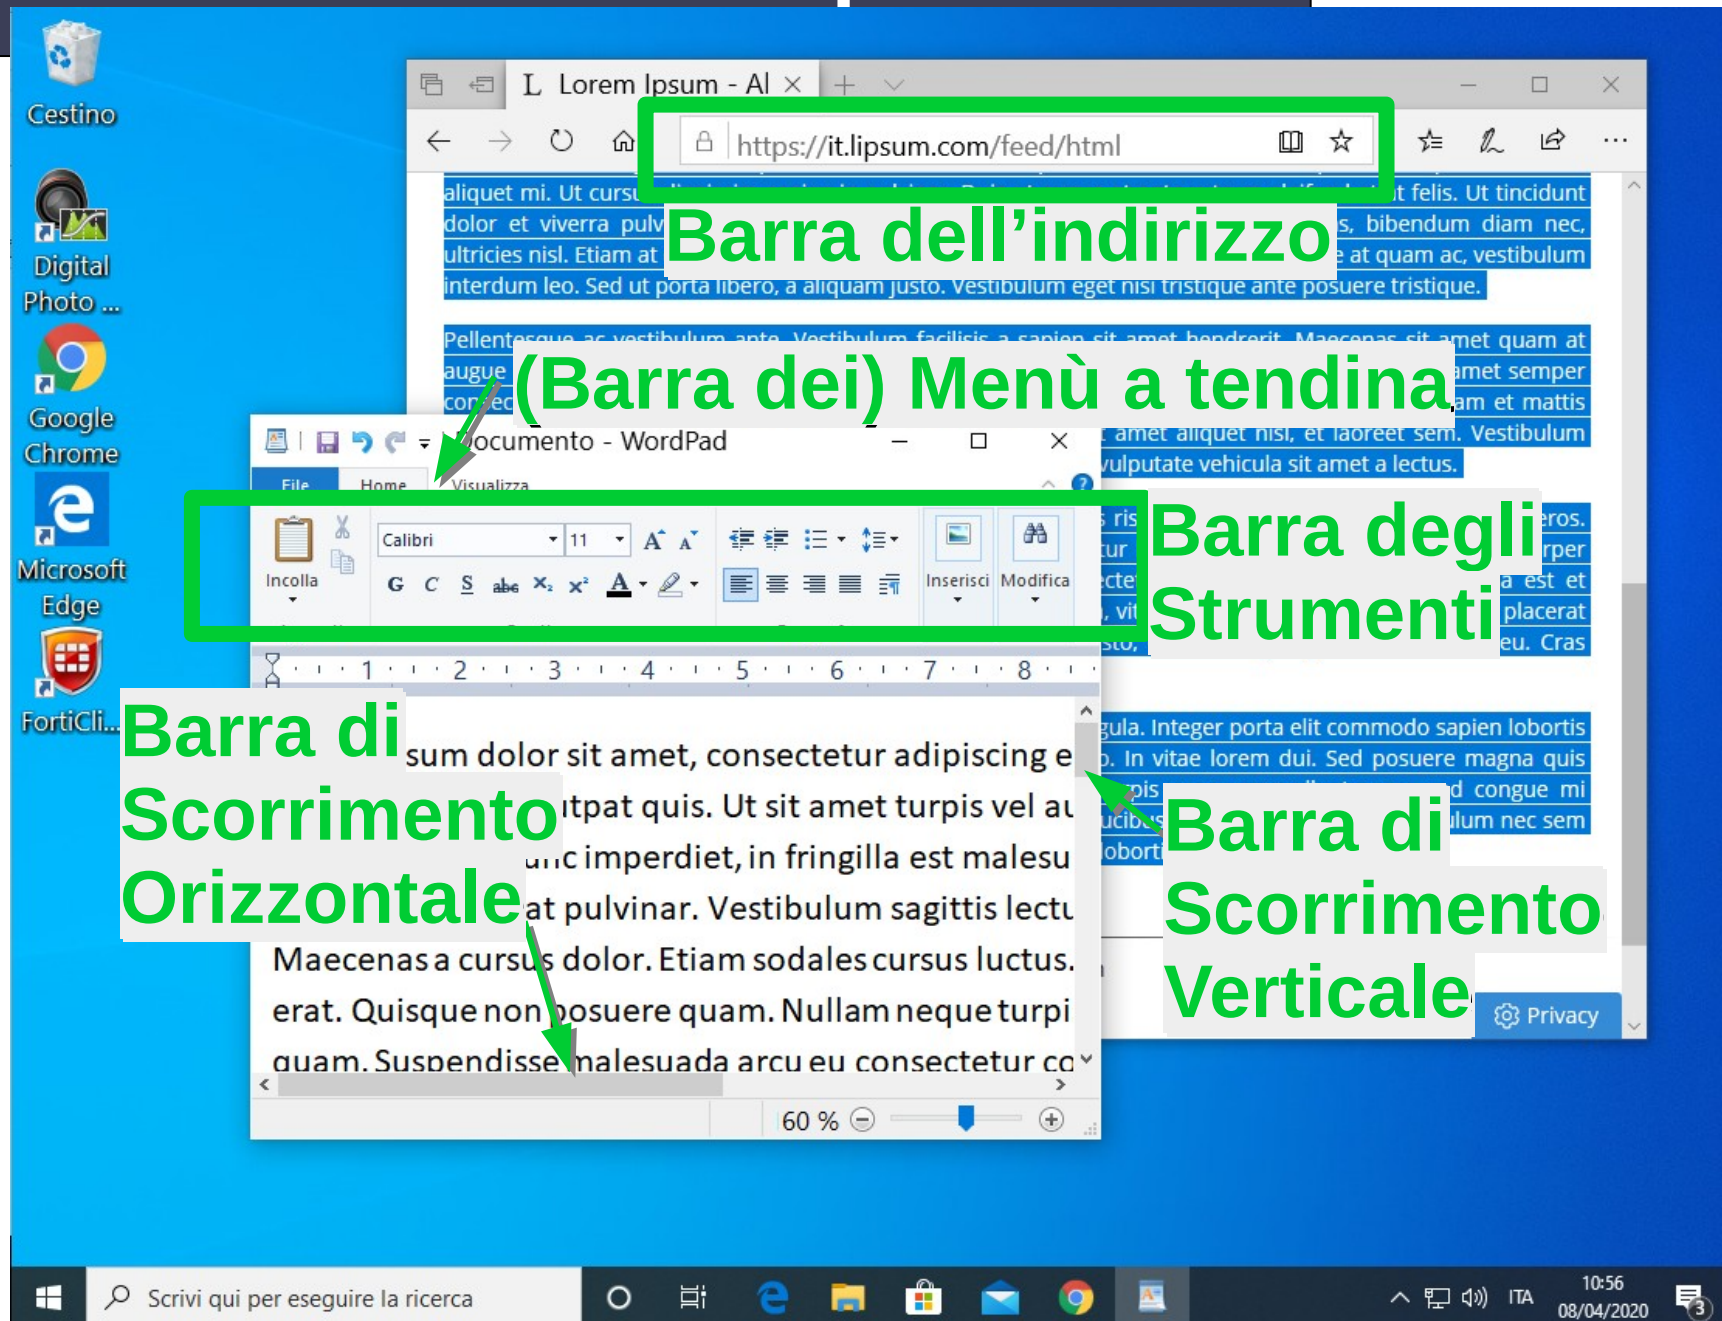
Cestino

Digital Photo ...

Google Chrome

Microsoft Edge

FortiCli...

Lorem Ipsum - Al

https://it.lipsum.com/feed/html

Barra dell'indirizzo

aliquet mi. Ut cursu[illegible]t felis. Ut tincidunt dolor et viverra pulv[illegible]s, bibendum diam nec, ultricies nisl. Etiam at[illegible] at quam ac, vestibulum interdum leo. Sed ut porta libero, a aliquam justo. Vestibulum eget nisi tristique ante posuere tristique.

Pellentesque ac vestibulum ante. Vestibulum facilisis a sapien sit amet hendrerit. Maecenas sit amet quam at augue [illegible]amet semper congue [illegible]am et mattis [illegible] amet aliquet nisi, et laoreet sem. Vestibulum vulputate vehicula sit amet a lectus.

(Barra dei) Menù a tendina

Documento - WordPad

File Home Visualizza

Incolla

Calibri 11

G C S abc $X_2$ $X^2$ A

Inserisci Modifica

Barra degli Strumenti

ris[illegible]eros. tur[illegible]rper ecte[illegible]a est et , vit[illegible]placerat isto,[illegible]eu. Cras

1 2 3 4 5 6 7 8

Barra di Scorrimento Orizzontale

sum dolor sit amet, consectetur adipiscing e
itpat quis. Ut sit amet turpis vel au
unc imperdiet, in fringilla est malesu
at pulvinar. Vestibulum sagittis lectu
Maecenas a cursus dolor. Etiam sodales cursus luctus.
erat. Quisque non posuere quam. Nullam neque turpi
quam. Suspendisse malesuada arcu eu consectetur co

gula. Integer porta elit commodo sapien lobortis o. In vitae lorem dui. Sed posuere magna quis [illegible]d congue mi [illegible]lum nec sem lobort

Barra di Scorrimento Verticale

Privacy

60 %

Scrivi qui per eseguire la ricerca

ITA 10:56 08/04/2020 3